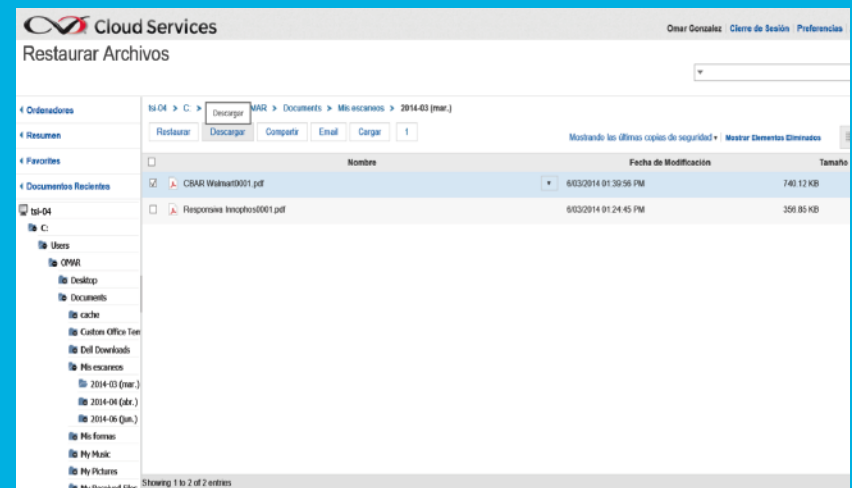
Cloud Services

Omar Gonzalez | Cierre de Sesión | Preferencias

Restaurar Archivos

Ordenadores

Resumen

Favorites

Documentos Recientes

tsi-04
C:
Users
OMAR
Desktop
Documents
cache
Custom Office Tem
Dell Downloads
Mis escaneos
2014-03 (mar.)
2014-04 (abr.)
2014-06 (jun.)
Mis formas
My Music
My Pictures
My Received Files

tsi-04 > C: > Descargar MAR > Documents > Mis escaneos > 2014-03 (mar.)

Restaurar | Descargar | Compartir | Email | Cargar | 1

Mostrando las últimas copias de seguridad | Mostrar Elementos Eliminados

| | Nombre | Fecha de Modificación | Tamaño |
|---|---|---|---|
| ☑ | CBAR Walmart0001.pdf | 6/03/2014 01:39:56 PM | 740.12 KB |
| ☐ | Responsiva Innophos0001.pdf | 6/03/2014 01:24:45 PM | 356.86 KB |

Showing 1 to 2 of 2 entries